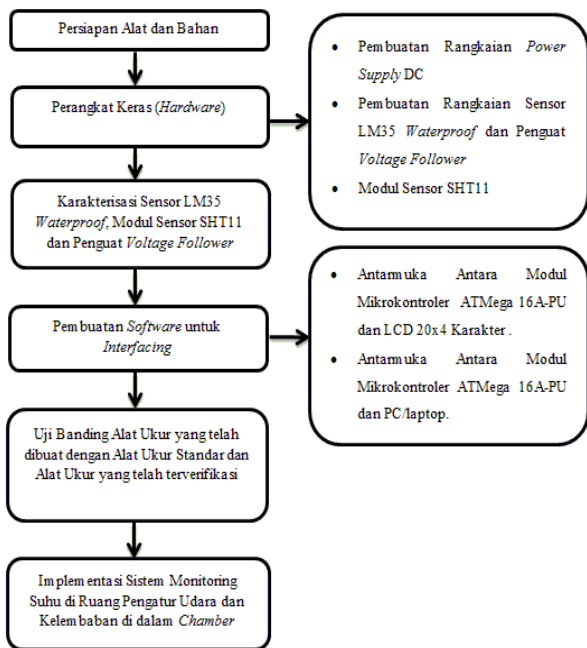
Persiapan Alat dan Bahan

Perangkat Keras (*Hardware*)

- Pembuatan Rangkaian *Power Supply* DC
- Pembuatan Rangkaian Sensor LM35 *Waterproof* dan Penguat *Voltage Follower*
- Modul Sensor SHT11

Karakterisasi Sensor LM35 *Waterproof*, Modul Sensor SHT11 dan Penguat *Voltage Follower*

Pembuatan *Software* untuk *Interfacing*

- Antarmuka Antara Modul Mikrokontroler ATMega 16A-PU dan LCD 20x4 Karakter .
- Antarmuka Antara Modul Mikrokontroler ATMega 16A-PU dan PC/laptop.

Uji Banding Alat Ukur yang telah dibuat dengan Alat Ukur Standar dan Alat Ukur yang telah terverifikasi

Implementasi Sistem Monitoring Suhu di Ruang Pengatur Udara dan Kelembaban di dalam *Chamber*